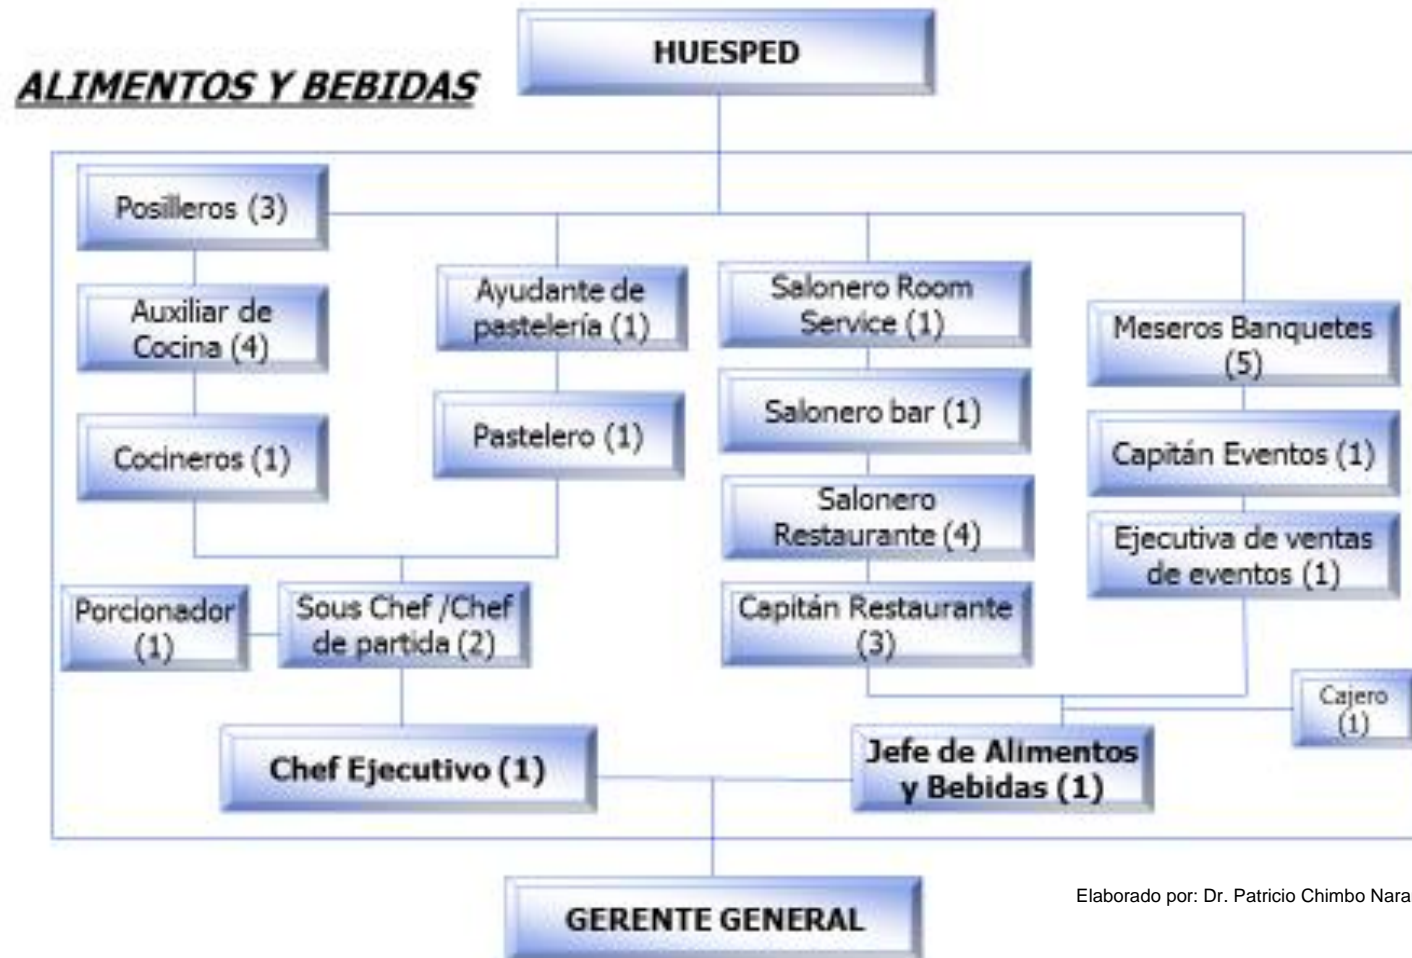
ALIMENTOS Y BEBIDAS

HUESPED

Posilleros (3)

Auxiliar de Cocina (4)

Cocineros (1)

Ayudante de pastelería (1)

Pastelero (1)

Salonero Room Service (1)

Salonero bar (1)

Salonero Restaurante (4)

Capitán Restaurante (3)

Meseros Banquetes (5)

Capitán Eventos (1)

Ejecutiva de ventas de eventos (1)

Porcionador (1)

Sous Chef /Chef de partida (2)

Cajero (1)

Chef Ejecutivo (1)

Jefe de Alimentos y Bebidas (1)

GERENTE GENERAL

Elaborado por: Dr. Patricio Chimbo Nara